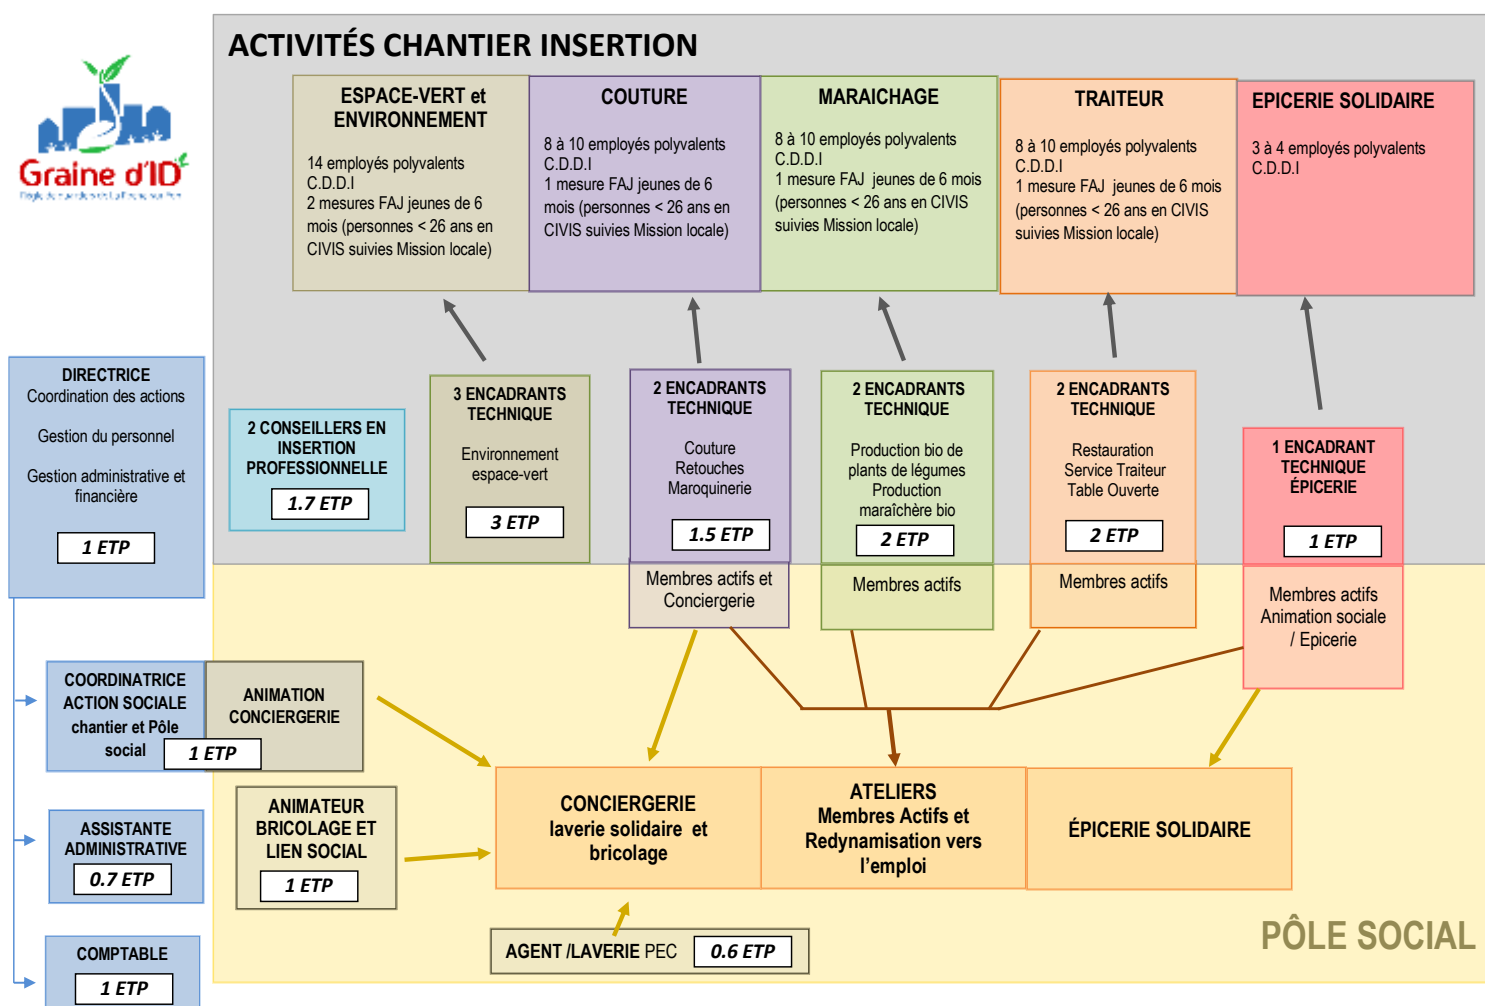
Graine d'ID

ACTIVITÉS CHANTIER INSERTION

ESPACE-VERT et ENVIRONNEMENT
14 employés polyvalents C.D.D.I
2 mesures FAJ jeunes de 6 mois (personnes < 26 ans en CIVIS suivies Mission locale)

COUTURE
8 à 10 employés polyvalents C.D.D.I
1 mesure FAJ jeunes de 6 mois (personnes < 26 ans en CIVIS suivies Mission locale)

MARAICHAGE
8 à 10 employés polyvalents C.D.D.I
1 mesure FAJ jeunes de 6 mois (personnes < 26 ans en CIVIS suivies Mission locale)

TRAITEUR
8 à 10 employés polyvalents C.D.D.I
1 mesure FAJ jeunes de 6 mois (personnes < 26 ans en CIVIS suivies Mission locale)

EPICERIE SOLIDAIRE
3 à 4 employés polyvalents C.D.D.I

DIRECTRICE
Coordination des actions
Gestion du personnel
Gestion administrative et financière
1 ETP

2 CONSEILLERS EN INSERTION PROFESSIONNELLE
1.7 ETP

3 ENCADRANTS TECHNIQUE
Environnement espace-vert
3 ETP

2 ENCADRANTS TECHNIQUE
Couture
Retouches
Maroquinerie
1.5 ETP

2 ENCADRANTS TECHNIQUE
Production bio de plants de légumes
Production maraîchère bio
2 ETP

2 ENCADRANTS TECHNIQUE
Restauration
Service Traiteur
Table Ouverte
2 ETP

1 ENCADRANT TECHNIQUE ÉPICERIE
1 ETP

Membres actifs et Conciergerie

Membres actifs

Membres actifs

Membres actifs
Animation sociale / Epicerie

COORDINATRICE ACTION SOCIALE chantier et Pôle social
1 ETP

ANIMATION CONCIERGERIE

ASSISTANTE ADMINISTRATIVE
0.7 ETP

ANIMATEUR BRICOLAGE ET LIEN SOCIAL
1 ETP

COMPTABLE
1 ETP

CONCIERGERIE
laverie solidaire et bricolage

ATELIERS
Membres Actifs et Redynamisation vers l'emploi

ÉPICERIE SOLIDAIRE

AGENT /LAVERIE PEC
0.6 ETP

PÔLE SOCIAL